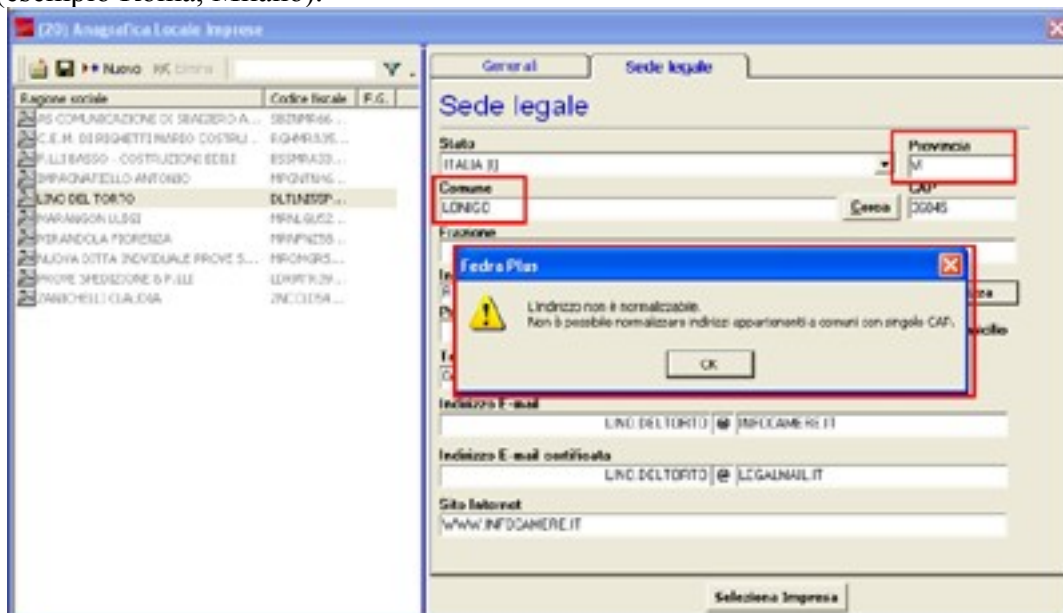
(Esempio Roma, Milano).

(20) Anagrafica Locale Imprese

Nuovo Elimina

| Ragione sociale | Codice fiscale | F.G. |
|---|---|---|
| AS COMUNICAZIONE DI SBAGIERO A... | SBZMPR66... | |
| C.E.M. DI RIGHETTI MARIO COSTRU... | RGHMRA35... | |
| F.LLI BASSO - COSTRUZIONI EDILI | BSSMRA33... | |
| IMPAGNATIELLO ANTONIO | MPGNTN46... | |
| LINO DEL TORTO | DLTLNI55P... | |
| MARANGON LUIGI | MRNLGU52... | |
| MIRANDOLA FIORENZA | MRNFNZ58... | |
| NUOVA DITTA INDIVIDUALE PROVE S... | MRGMGR5... | |
| PROVE SPEDIZIONE & F.LLI | LDRRTR29... | |
| ZANICHELLI CLAUDIA | ZNCCLD54... | |

General Sede legale

Sede legale

Stato
ITALIA (I)

Provincia
VI

Comune
LONIGO

Cerca

CAP
36045

Frazione

Fedra Plus

L'indirizzo non è normalizzabile.
Non è possibile normalizzare indirizzi appartenenti a comuni con singolo CAP.

OK

Indirizzo E-mail
LINO DEL TORTO @ INFOCAMERE.IT

Indirizzo E-mail certificata
LINO DEL TORTO @ LEGALMAIL.IT

Sito Internet
WWW.INFOCAMERE.IT

Seleziona Impresa